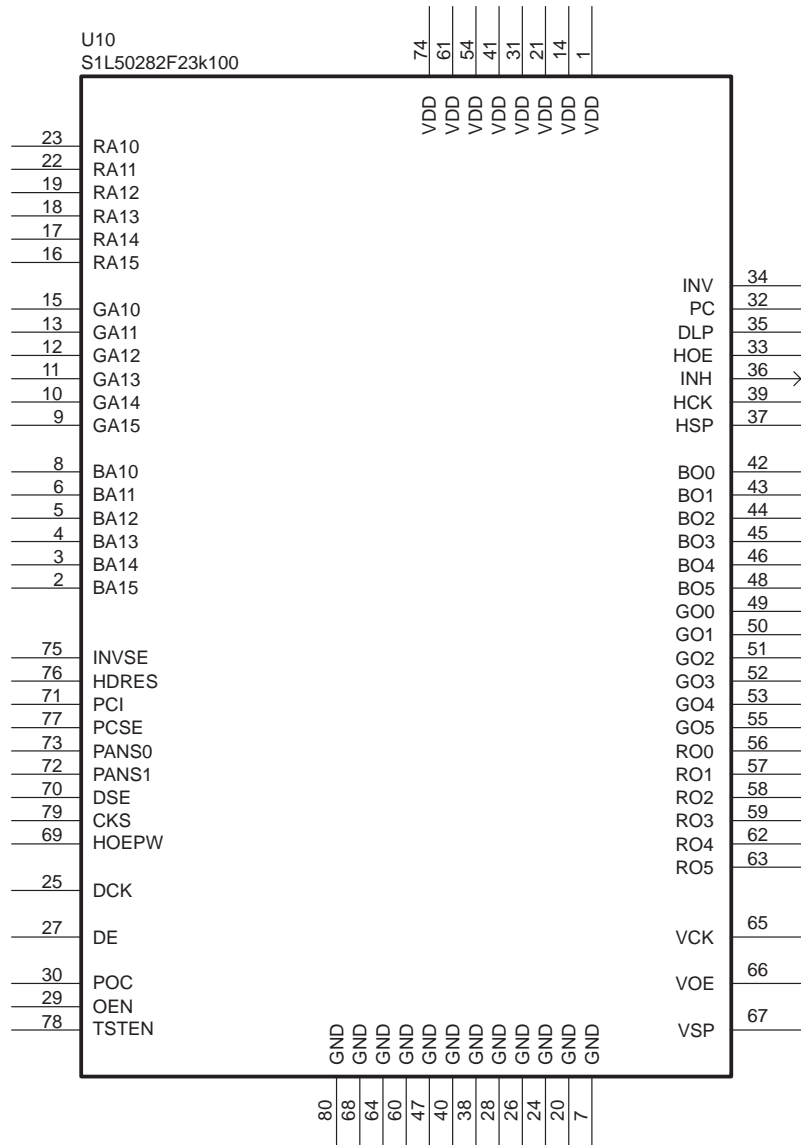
U10
S1L50282F23k100

74 61 54 41 31 21 14 1
VDD VDD VDD VDD VDD VDD VDD VDD

23 RA10
22 RA11
19 RA12
18 RA13
17 RA14
16 RA15

15 GA10
13 GA11
12 GA12
11 GA13
10 GA14
9 GA15

8 BA10
6 BA11
5 BA12
4 BA13
3 BA14
2 BA15

75 INVSE
76 HDRES
71 PCI
77 PCSE
73 PANS0
72 PANS1
70 DSE
79 CKS
69 HOEPW

25 DCK

27 DE

30 POC
29 OEN
78 TSTEN

INV 34
PC 32
DLP 35
HOE 33
INH 36
HCK 39
HSP 37

BO0 42
BO1 43
BO2 44
BO3 45
BO4 46
BO5 48
GO0 49
GO1 50
GO2 51
GO3 52
GO4 53
GO5 55
RO0 56
RO1 57
RO2 58
RO3 59
RO4 62
RO5 63

VCK 65

VOE 66

VSP 67

GND GND GND GND GND GND GND GND GND GND GND GND
80 68 64 60 47 40 38 28 26 24 20 7